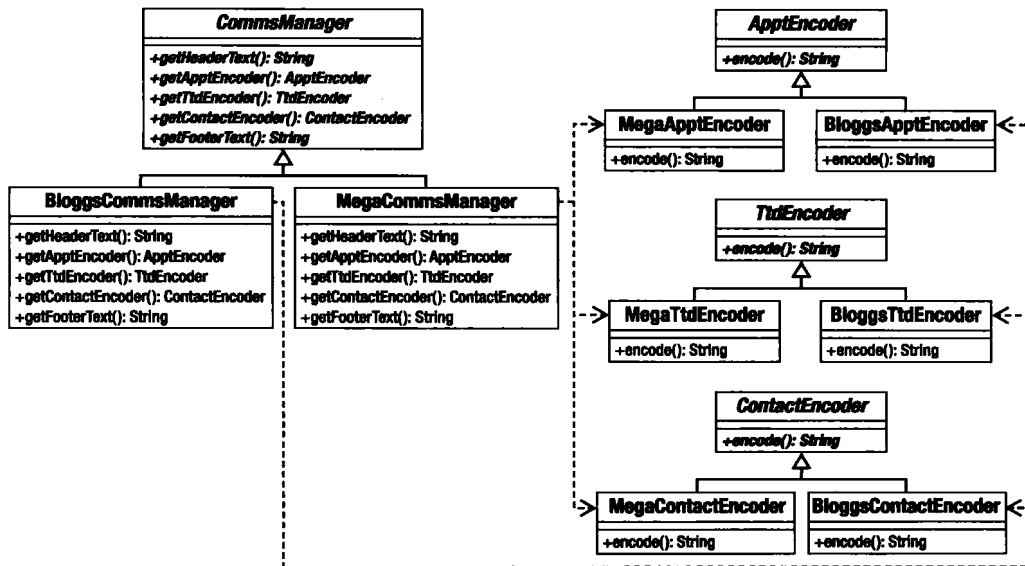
CommsManager

+getHeaderText(): String
+getApptEncoder(): ApptEncoder
+getTtdEncoder(): TtdEncoder
+getContactEncoder(): ContactEncoder
+getFooterText(): String

BloggsCommsManager

+getHeaderText(): String
+getApptEncoder(): ApptEncoder
+getTtdEncoder(): TtdEncoder
+getContactEncoder(): ContactEncoder
+getFooterText(): String

MegaCommsManager

+getHeaderText(): String
+getApptEncoder(): ApptEncoder
+getTtdEncoder(): TtdEncoder
+getContactEncoder(): ContactEncoder
+getFooterText(): String

ApptEncoder

+encode(): String

MegaApptEncoder

+encode(): String

BloggsApptEncoder

+encode(): String

TtdEncoder

+encode(): String

MegaTtdEncoder

+encode(): String

BloggsTtdEncoder

+encode(): String

ContactEncoder

+encode(): String

MegaContactEncoder

+encode(): String

BloggsContactEncoder

+encode(): String